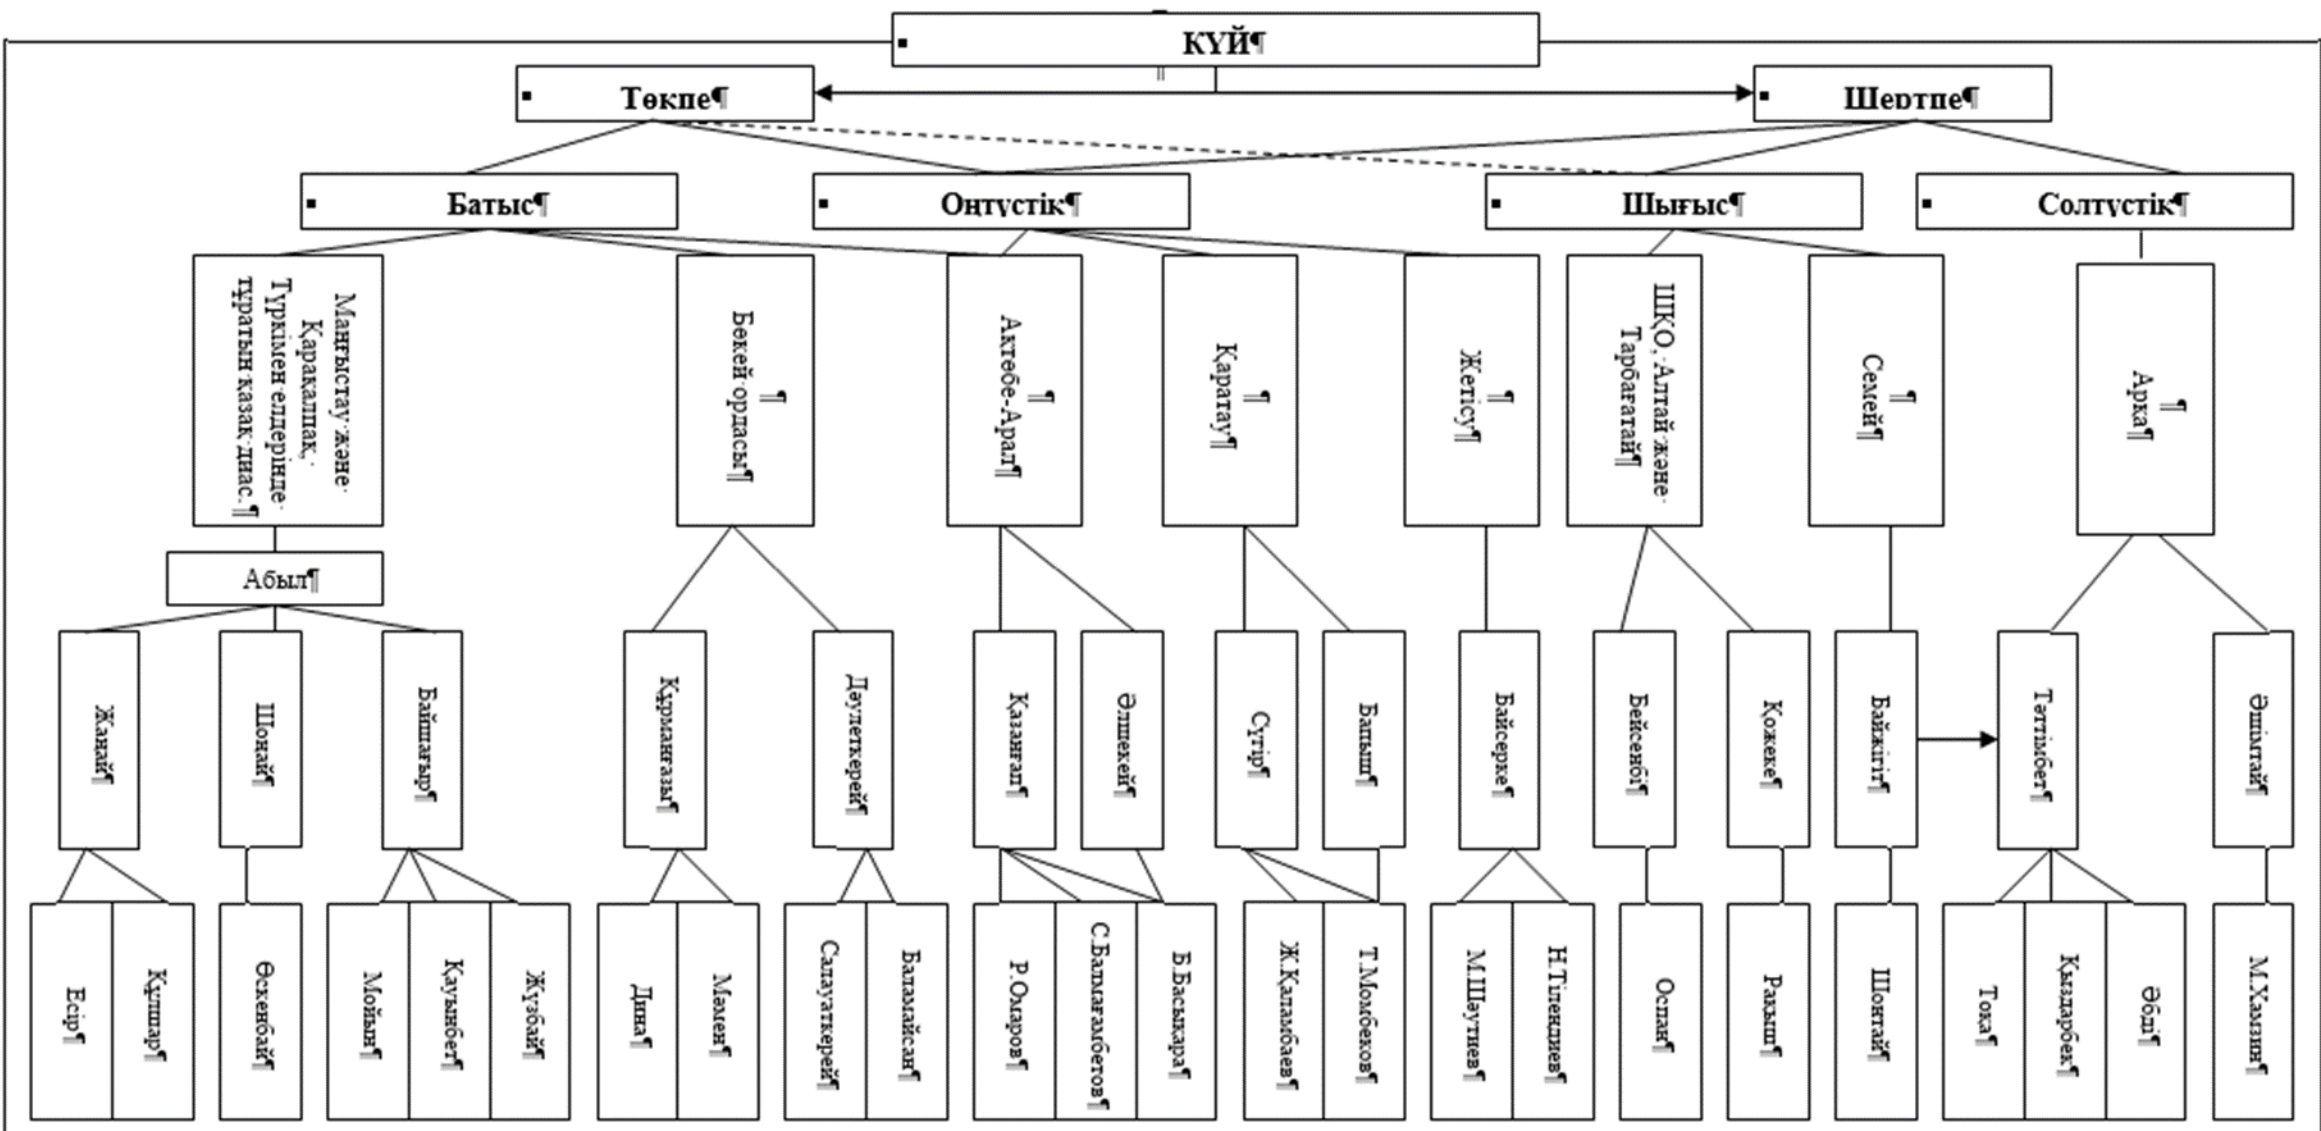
КҮЙ¶

Төкпе¶

Шертпе¶

Батыс¶

Оңтүстік¶

Шығыс¶

Солтүстік¶

Маңғыстау және Қарақалпақ, Түрікмен елдерінде тұратын қазақ диас.¶

Бөкей ордасы¶

Ақтөбе-Арал¶

Қаратау¶

Жетісу¶

ШҚО, Алтай және Тарбағатай¶

Семей¶

Арқа¶

Абыл¶

Жаңай¶

Шонай¶

Байшағыр¶

Құрманғазы¶

Дәулеткерей¶

Қазанғап¶

Әлшекей¶

Сүгір¶

Балаш¶

Байсерке¶

Бейсенбі¶

Қожеке¶

Байжігіт¶

Тәттімбет¶

Әшімгай¶

Есір¶

Құшбар¶

Өскенбай¶

Мойын¶

Қауынбек¶

Жұбай¶

Дина¶

Мәмен¶

Салауаткерей¶

Балапайсан¶

Р.Омаров¶

С.Балмағамбетов¶

Б.Басықара¶

Ж.Қаламбаев¶

Т.Момбеков¶

М.Шутиев¶

Н.Тілендиев¶

Оспан¶

Рақыш¶

Шоңғай¶

Тока¶

Қыдырбек¶

Әбді¶

М.Хамзин¶